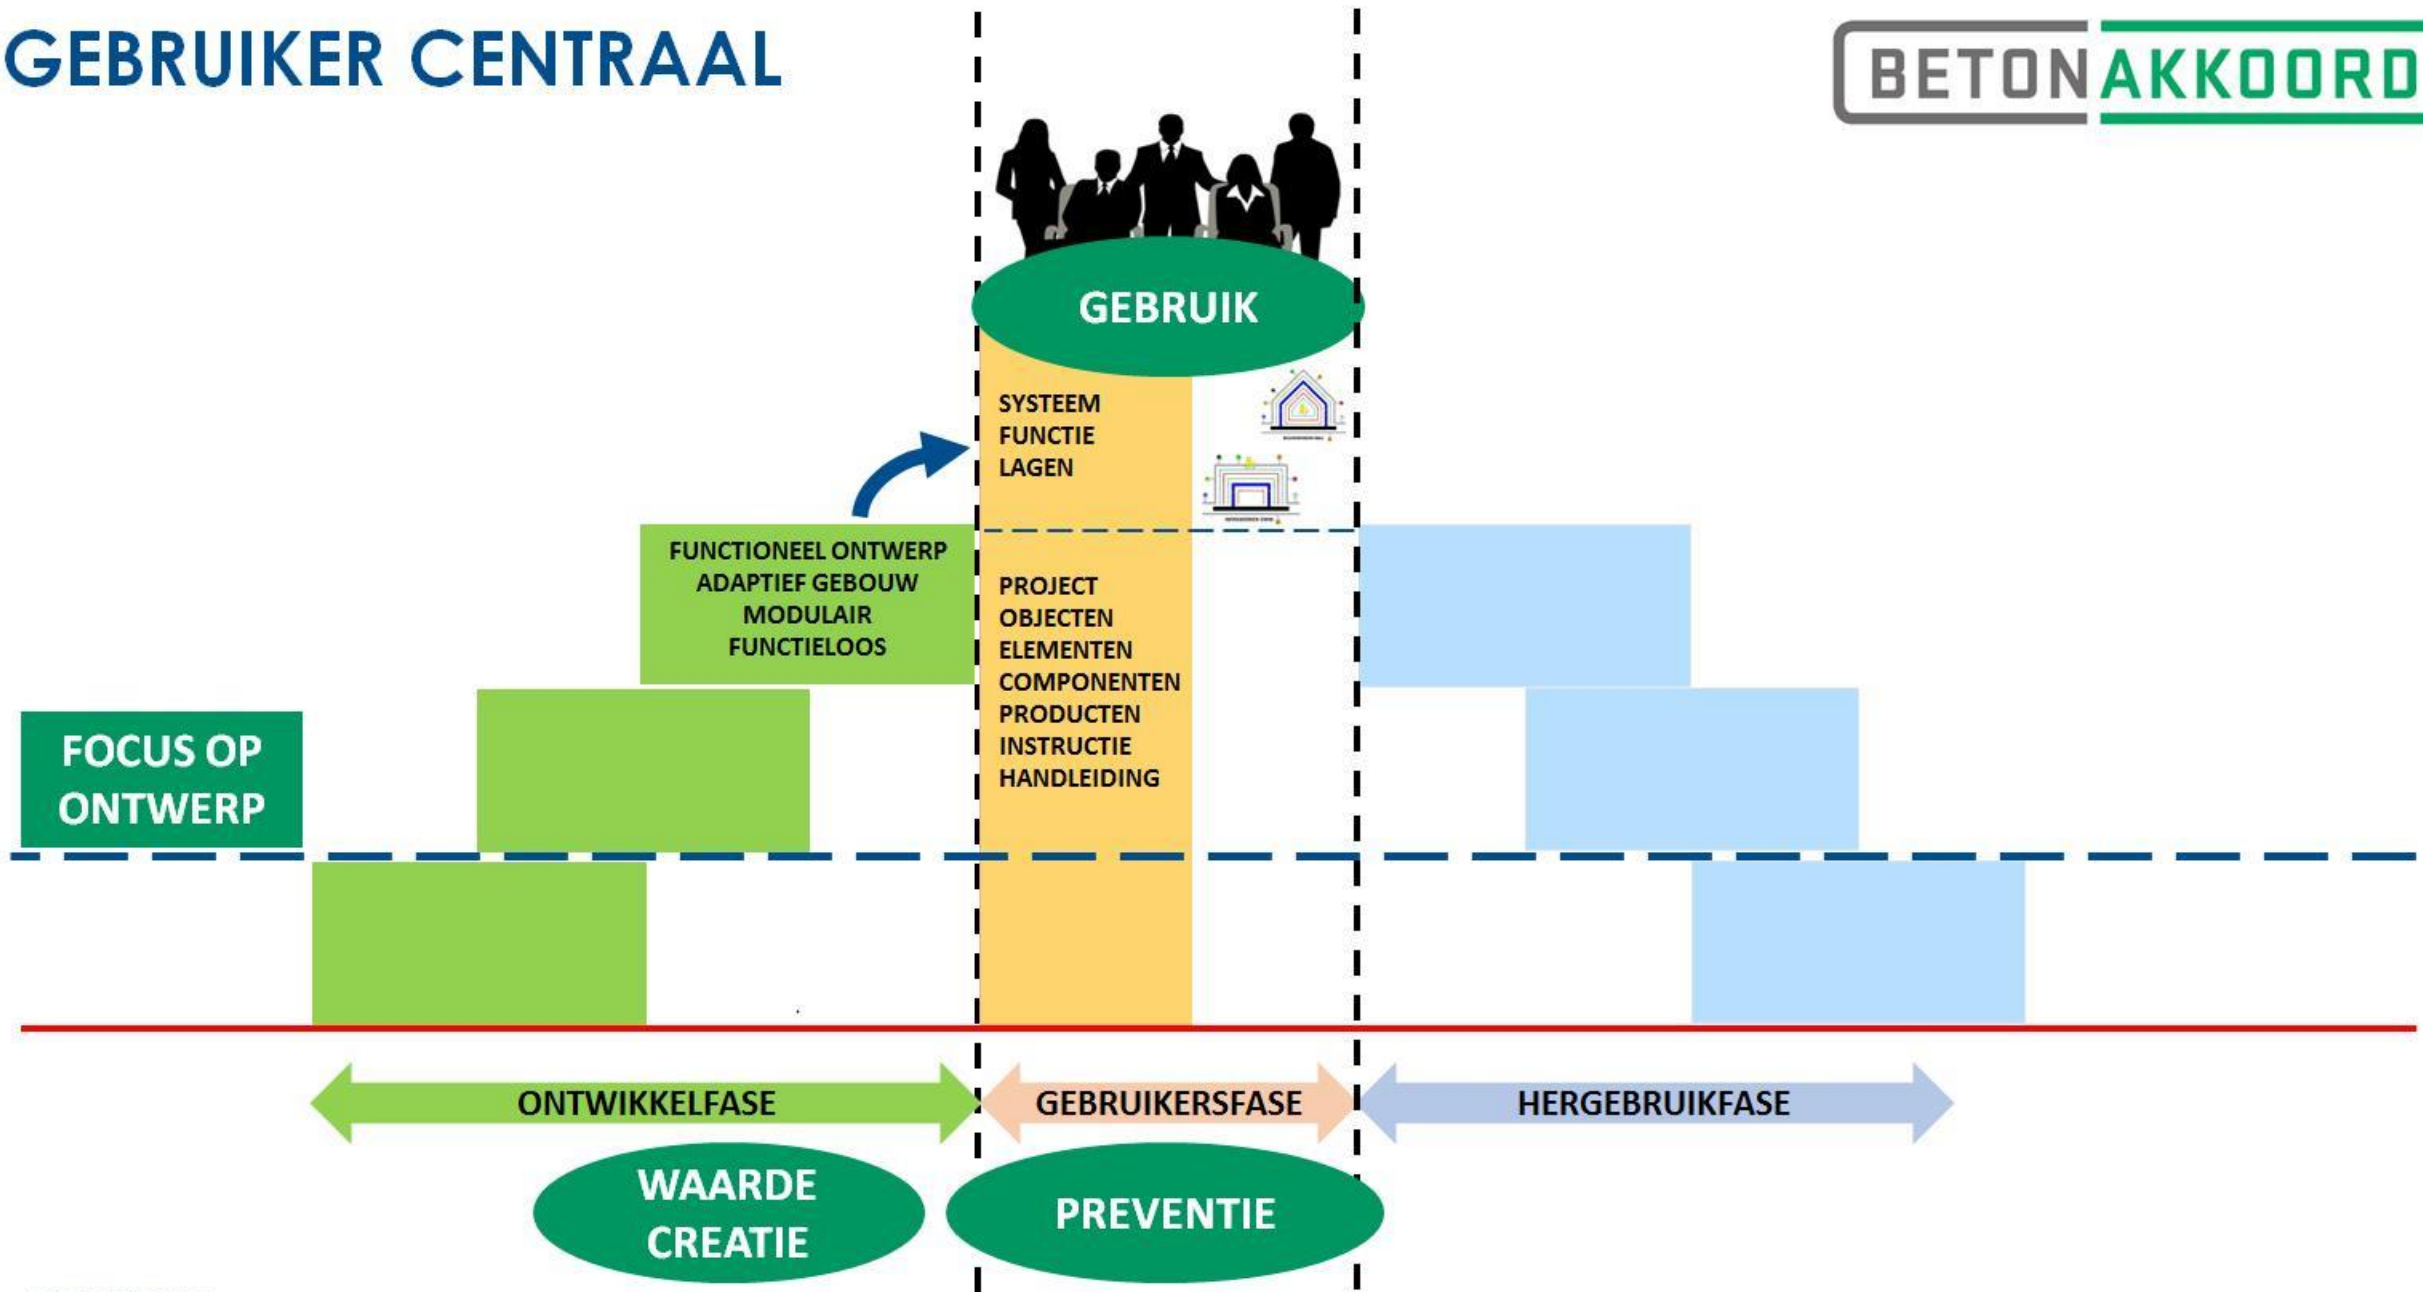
GEBRUIKER CENTRAAL

BETON AKKOORD

GEBRUIK

SYSTEEM
FUNCTIE
LAGEN

FUNCTIONEEL ONTWERP
ADAPTIEF GEBOUW
MODULAIR
FUNCTIELOOS

PROJECT
OBJECTEN
ELEMENTEN
COMPONENTEN
PRODUCTEN
INSTRUCTIE
HANDLEIDING

FOCUS OP ONTWERP

ONTWIKKELFASE

GEBRUIKERSFASE

HERGEBRUIKFASE

WAARDE CREATIE

PREVENTIE